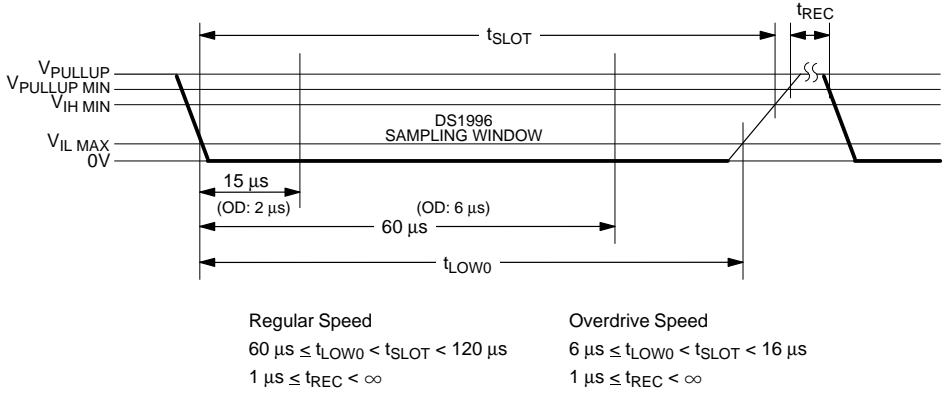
$t_{REC}$

$t_{SLOT}$

$V_{PULLUP}$
$V_{PULLUP\ MIN}$
$V_{IH\ MIN}$
$V_{IL\ MAX}$
0V

DS1996
SAMPLING WINDOW

15 µs
(OD: 2 µs)
(OD: 6 µs)
60 µs

$t_{LOW0}$

Regular Speed
$60\ \mu s \leq t_{LOW0} < t_{SLOT} < 120\ \mu s$
$1\ \mu s \leq t_{REC} < \infty$

Overdrive Speed
$6\ \mu s \leq t_{LOW0} < t_{SLOT} < 16\ \mu s$
$1\ \mu s \leq t_{REC} < \infty$